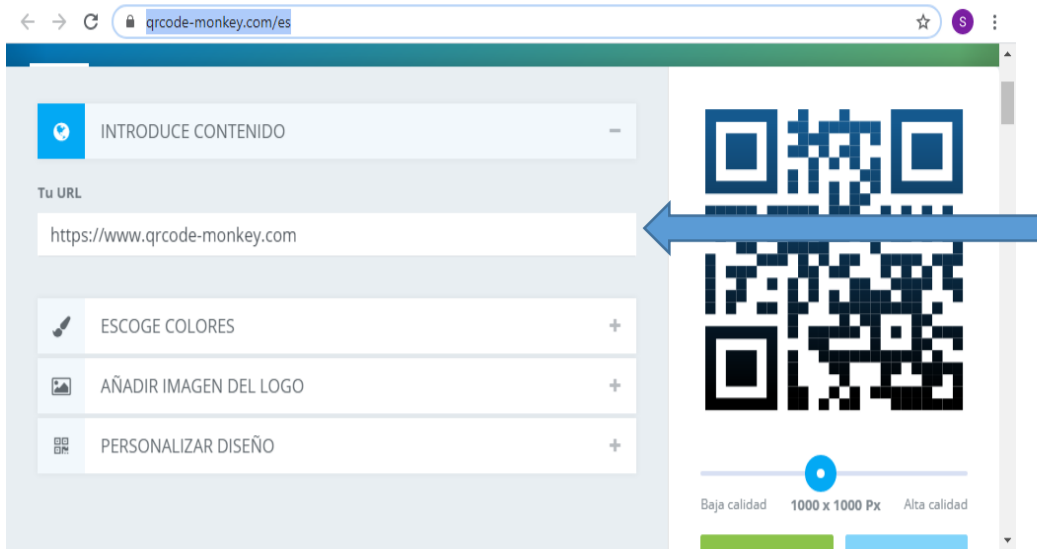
qrcode-monkey.com/es

S

INTRODUCE CONTENIDO

−

Tu URL

https://www.qrcode-monkey.com

ESCOGE COLORES

+

AÑADIR IMAGEN DEL LOGO

+

PERSONALIZAR DISEÑO

+

Baja calidad

1000 x 1000 Px

Alta calidad